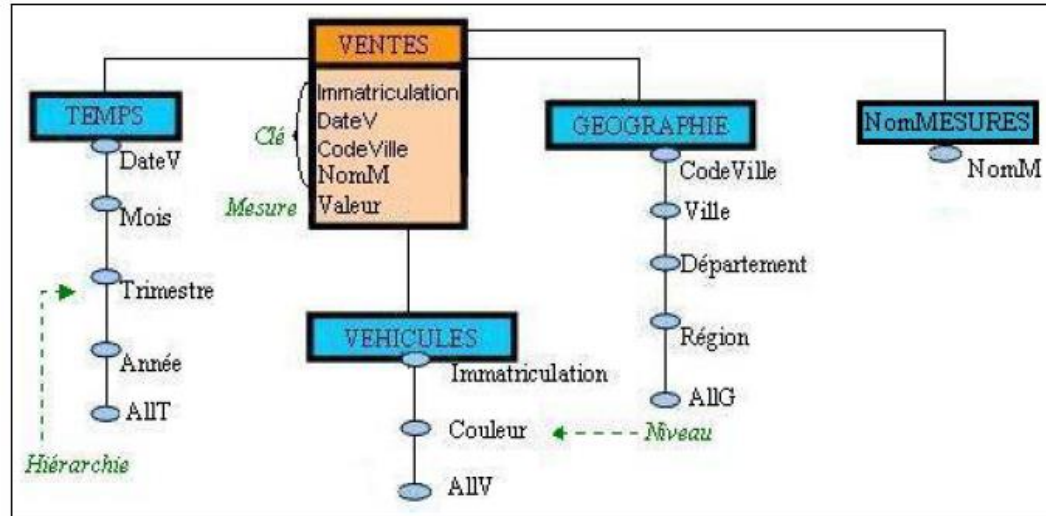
VENTES
Immatriculation
DateV
CodeVille
NomM
Valeur
Clé
Mesure

TEMPS
DateV
Mois
Trimestre
Année
AllT
Hiérarchie

VEHICULES
Immatriculation
Couleur
AllV
Niveau

GEOGRAPHIE
CodeVille
Ville
Département
Région
AllG

NomMESURES
NomM